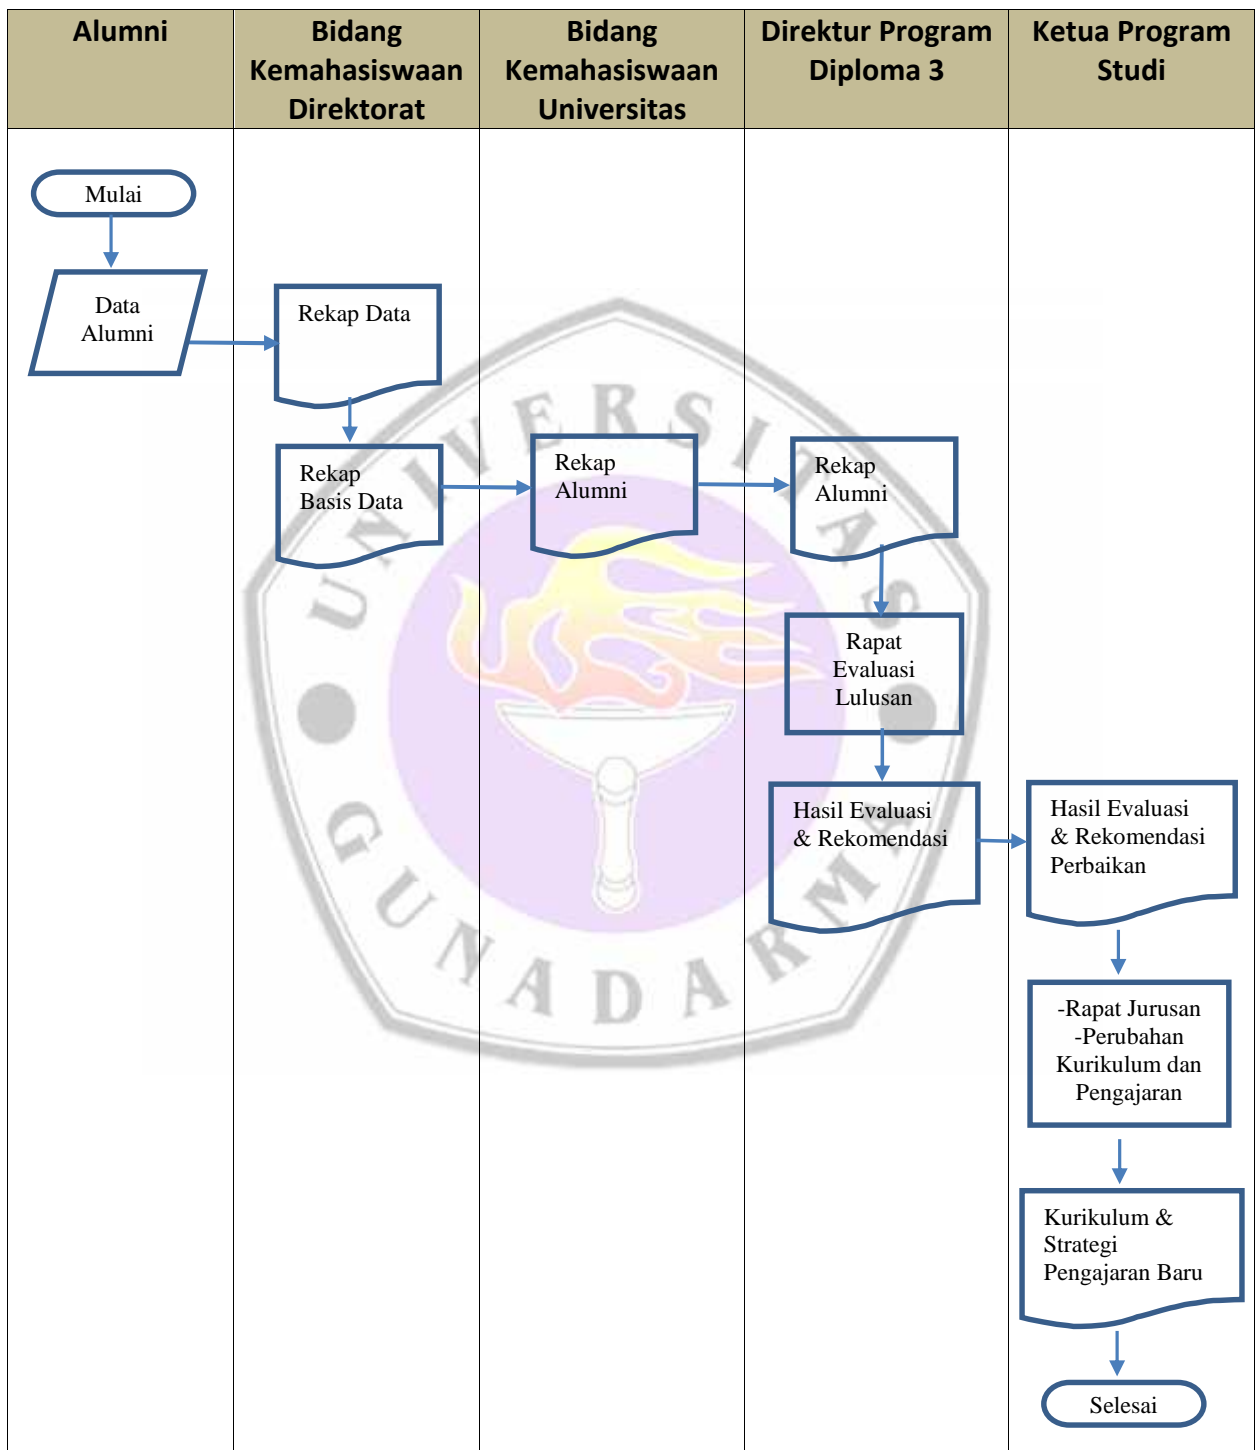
| Alumni | Bidang Kemahasiswaan Direktorat | Bidang Kemahasiswaan Universitas | Direktur Program Diploma 3 | Ketua Program Studi |
|---|---|---|---|---|

Mulai

Data Alumni

Rekap Data

Rekap Basis Data

Rekap Alumni

Rekap Alumni

Rapat Evaluasi Lulusan

Hasil Evaluasi & Rekomendasi

Hasil Evaluasi & Rekomendasi Perbaikan

-Rapat Jurusan -Perubahan Kurikulum dan Pengajaran

Kurikulum & Strategi Pengajaran Baru

Selesai

UNIVERSITAS GUNADARMA